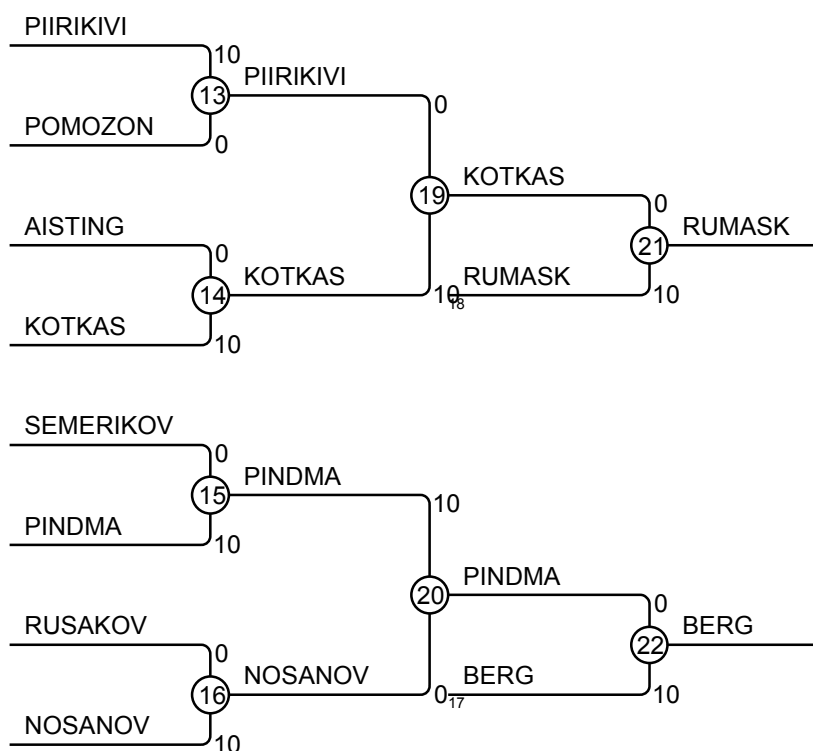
PIIRIKIVI
10
13
PIIRIKIVI
POMOZON
0
0
19
KOTKAS
0
21
RUMASK
AISTING
0
14
KOTKAS
10
18
RUMASK
KOTKAS
10
10

SEMERIKOV
0
15
PINDMA
PINDMA
10
10
20
PINDMA
0
22
BERG
RUSAKOV
0
16
NOSANOV
0
17
BERG
NOSANOV
10
10